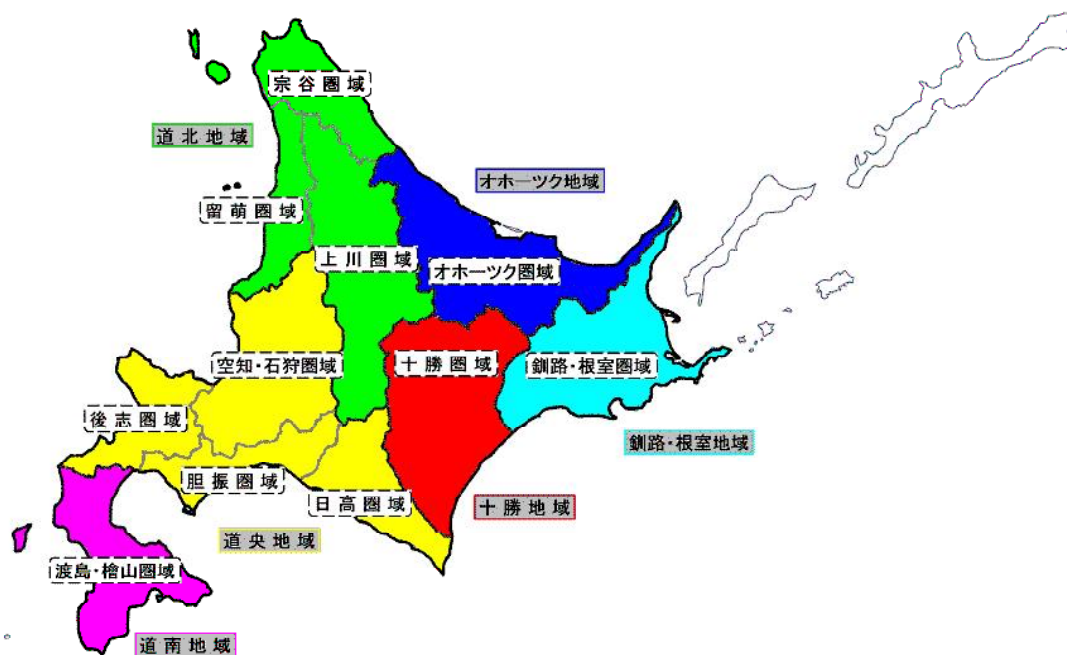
宗谷圏域

道北地域

オホーツク地域

留萌圏域

上川圏域

オホーツク圏域

空知・石狩圏域

十勝圏域

釧路・根室圏域

後志圏域

釧路・根室地域

胆振圏域

日高圏域

十勝地域

道央地域

渡島・檜山圏域

道南地域